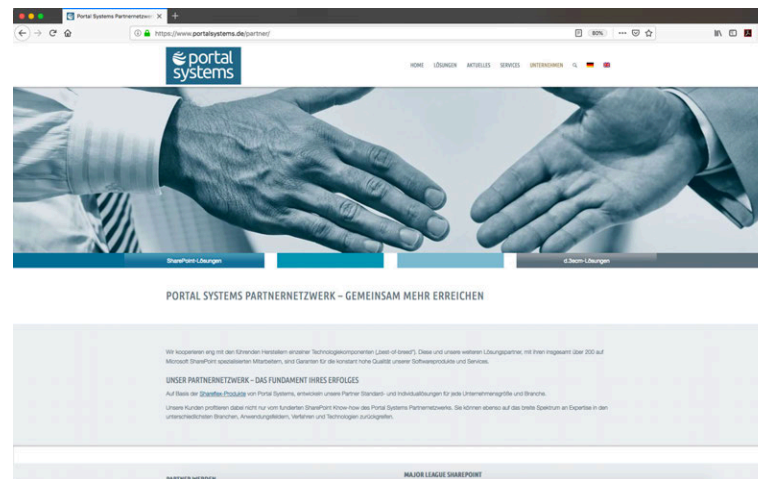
Portal Systems Partnernetzw

https://www.portalsystems.de/partner/

80%

portal systems

HOME LÖSUNGEN AKTUELLES SERVICES UNTERNEHMEN

SharePoint-Lösungen

d.3ecm-Lösungen

PORTAL SYSTEMS PARTNERNETZWERK – GEMEINSAM MEHR ERREICHEN

Wir kooperieren eng mit den führenden Herstellern einzelner Technologiekomponenten („best-of-breed"). Diese und unsere weiteren Lösungspartner, mit Ihnen insgesamt über 200 auf Microsoft SharePoint spezialisierten Mitarbeitern, sind Garanten für die konstant hohe Qualität unserer Softwareprodukte und Services.

UNSER PARTNERNETZWERK – DAS FUNDAMENT IHRES ERFOLGES

Auf Basis der Sharefee-Produkte von Portal Systems, entwickeln unsere Partner Standard- und Individuallösungen für jede Unternehmensgröße und Branche.

Unsere Kunden profitieren dabei nicht nur vom fundierten SharePoint Know-how des Portal Systems Partnernetzwerks. Sie können ebenso auf das breite Spektrum an Expertise in den unterschiedlichsten Branchen, Anwendungsfeldern, Verfahren und Technologien zurückgreifen.

PARTNER WERDEN

MAJOR LEAGUE SHAREPOINT